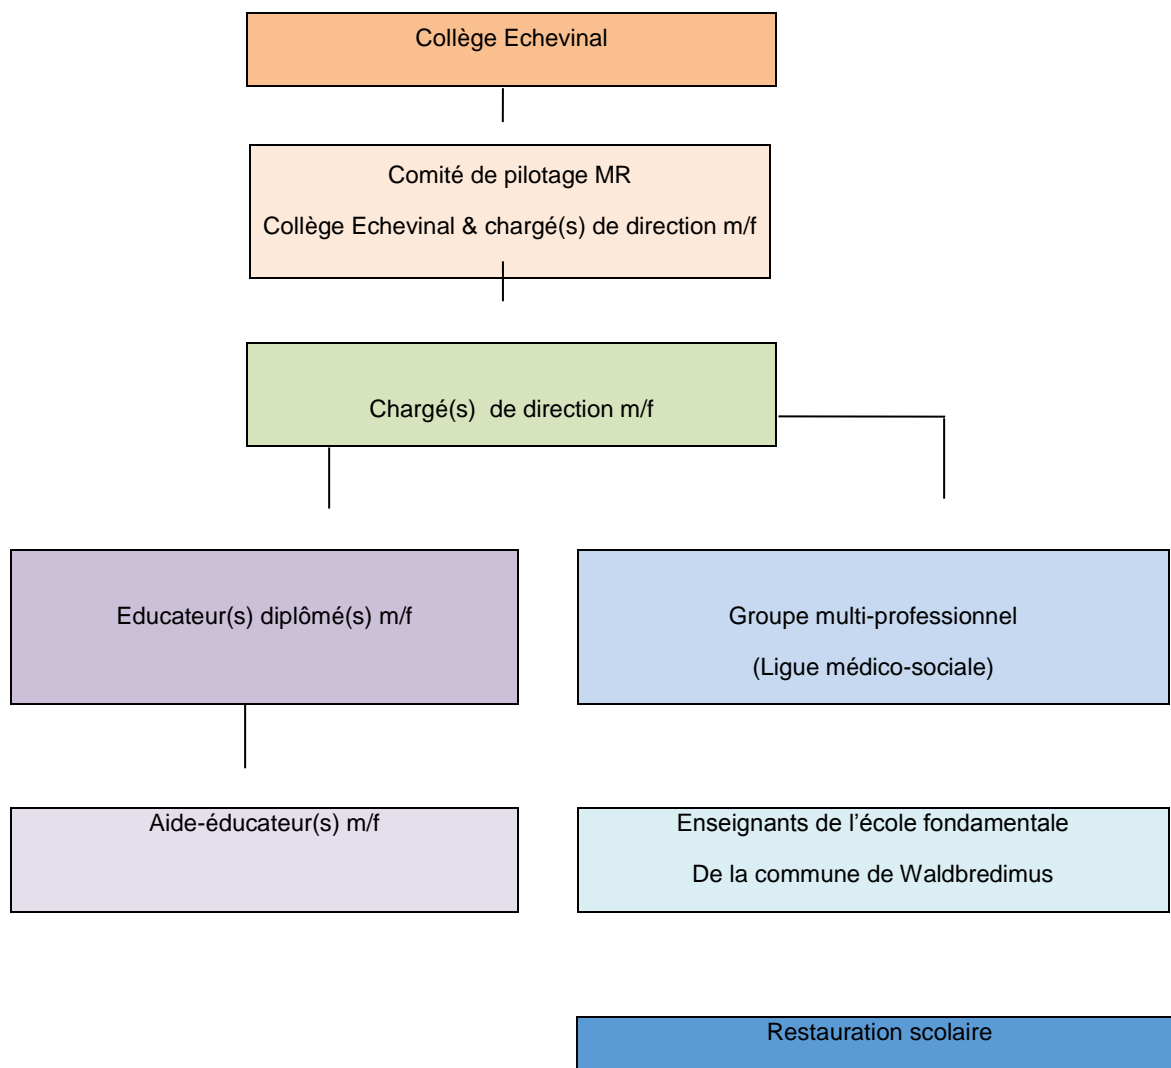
Collège Echevinal

Comité de pilotage MR

Collège Echevinal & chargé(s) de direction m/f

Chargé(s) de direction m/f

Educateur(s) diplômé(s) m/f

Groupe multi-professionnel

(Ligue médico-sociale)

Aide-éducateur(s) m/f

Enseignants de l'école fondamentale

De la commune de Waldbredimus

Restauration scolaire